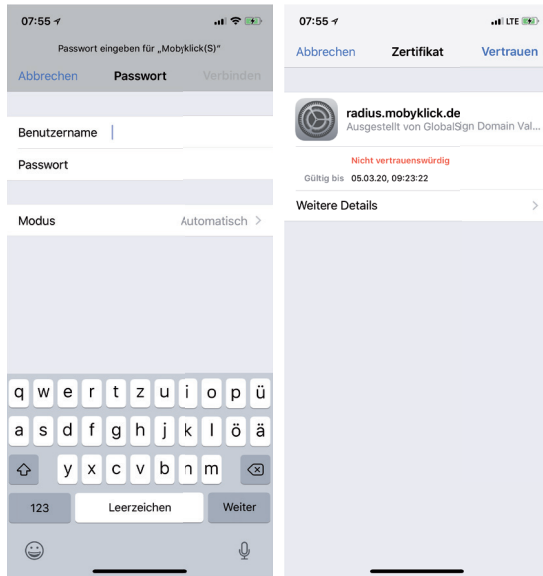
07:55

Passwort eingeben für „Mobyklick(S)“

Abbrechen Passwort Verbinden

Benutzername

Passwort

Modus Automatisch

q w e r t z u i o p ü
a s d f g h j k l ö ä
y x c v b n m
123 Leerzeichen Weiter

07:55 LTE

Abbrechen Zertifikat Vertrauen

radius.mobyklick.de
Ausgestellt von GlobalSign Domain Val...

Nicht vertrauenswürdig

Gültig bis 05.03.20, 09:23:22

Weitere Details